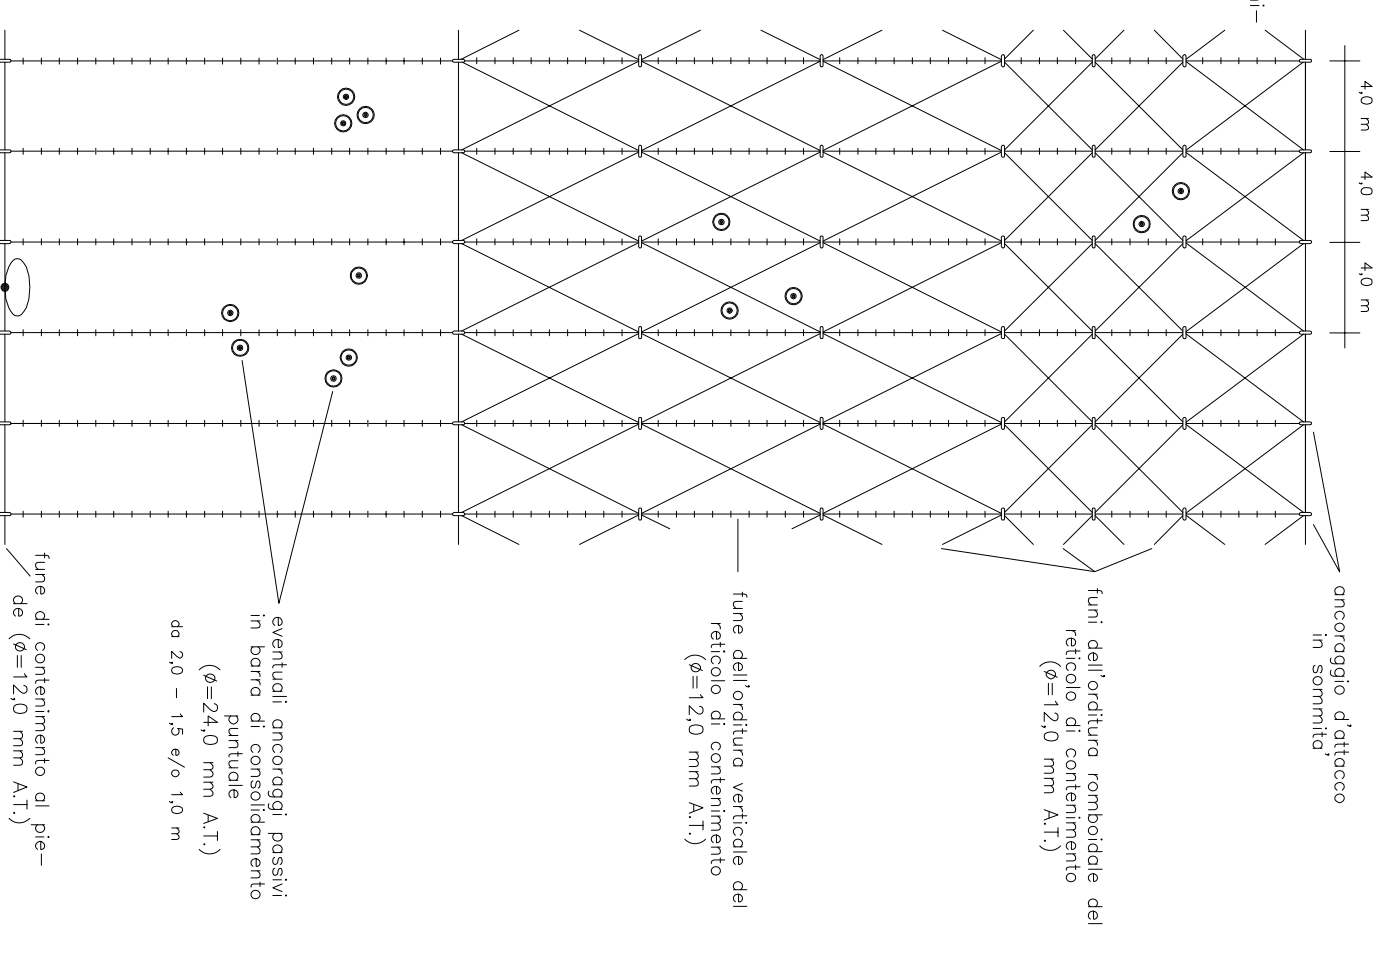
i-

4,0 m

4,0 m

4,0 m

fune di contenimento al piede ($\phi$=12,0 mm A.T.)

eventuali ancoraggi passivi in barra di consolidamento puntuale ($\phi$=24,0 mm A.T.)
da 2,0 - 1,5 e/o 1,0 m

fune dell'orditura verticale del reticolo di contenimento ($\phi$=12,0 mm A.T.)

funi dell'orditura romboidale del reticolo di contenimento ($\phi$=12,0 mm A.T.)

ancoraggio d'attacco in sommita'